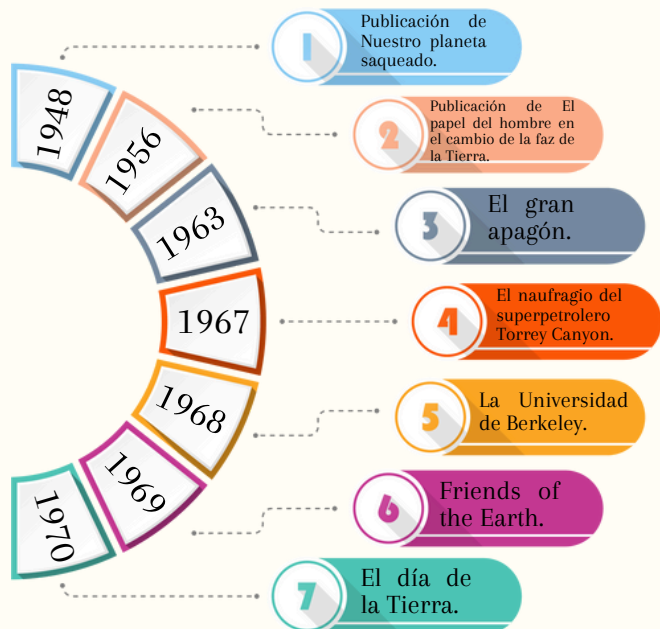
1948
1956
1963
1967
1968
1969
1970

1 Publicación de Nuestro planeta saqueado.

2 Publicación de El papel del hombre en el cambio de la faz de la Tierra.

3 El gran apagón.

4 El naufragio del superpetrolero Torrey Canyon.

5 La Universidad de Berkeley.

6 Friends of the Earth.

7 El día de la Tierra.